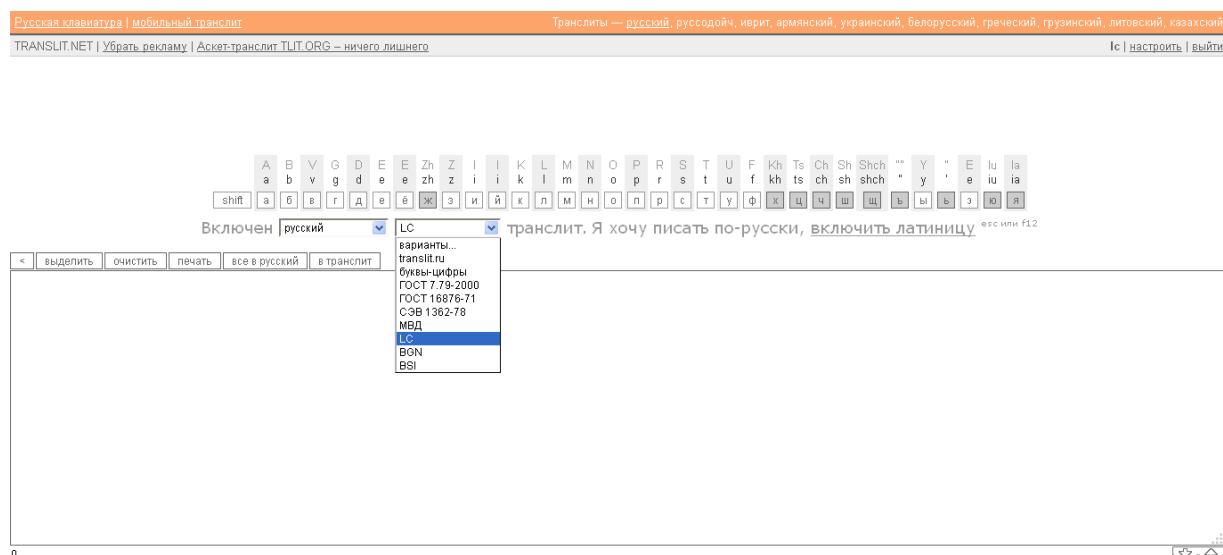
Русская клавиатура | мобильный транслит

Транслиты — русский, руссодойч, иврит, армянский, украинский, белорусский, греческий, грузинский, литовский, казахский

TRANSLIT.NET | Убрать рекламу | Аскет-транслит TLIT.ORG – ничего лишнего

lc | настроить | выйти

| A | B | V | G | D | E | E | Zh | Z | I | I | K | L | M | N | O | P | R | S | T | U | F | Kh | Ts | Ch | Sh | Shch | "" | Y | '' | E | Iu | Ia |
|---|---|---|---|---|---|---|---|---|---|---|---|---|---|---|---|---|---|---|---|---|---|---|---|---|---|---|---|---|---|---|---|---|
| a | b | v | g | d | e | e | zh | z | i | i | k | l | m | n | o | p | r | s | t | u | f | kh | ts | ch | sh | shch | " | y | ' | e | iu | ia |
| а | б | в | г | д | е | ё | ж | з | и | й | к | л | м | н | о | п | р | с | т | у | ф | х | ц | ч | ш | щ | ъ | ы | ь | э | ю | я |

shift

Включен русский LC транслит. Я хочу писать по-русски, включить латиницу esc или f12

варианты...
translit.ru
буквы-цифры
ГОСТ 7.79-2000
ГОСТ 16876-71
СЭВ 1362-78
МВД
LC
BGN
BSI

< выделить очистить печать все в русский в транслит

0